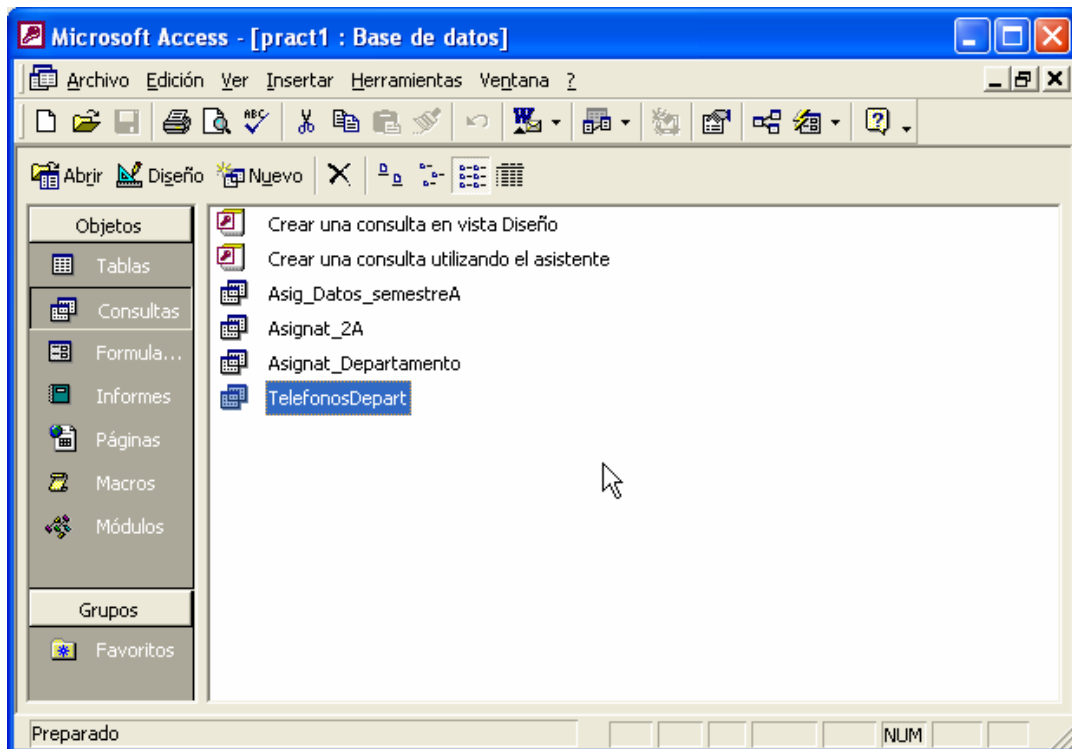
Microsoft Access - [pract1 : Base de datos]

Archivo Edición Ver Insertar Herramientas Ventana ?

Abrir Diseño Nuevo

Objetos
Tablas
Consultas
Formula...
Informes
Páginas
Macros
Módulos

Grupos
Favoritos

Crear una consulta en vista Diseño
Crear una consulta utilizando el asistente
Asig_Datos_semestreA
Asignat_2A
Asignat_Departamento
TelefonosDepart

Preparado
NUM